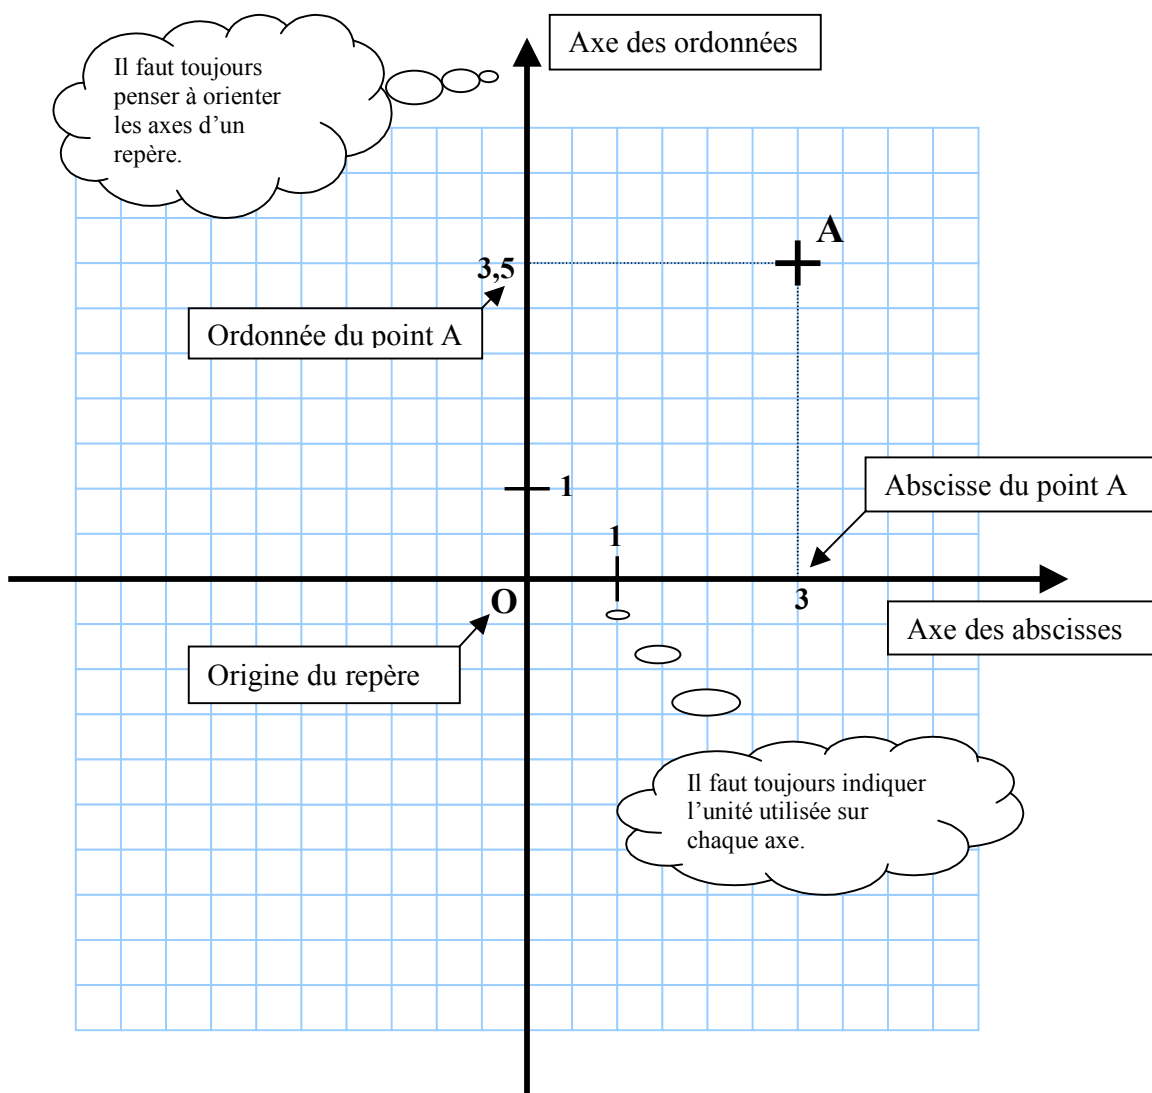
Il faut toujours penser à orienter les axes d'un repère.

Axe des ordonnées

A

3,5

Ordonnée du point A

1

Abscisse du point A

1

O

3

Axe des abscisses

Origine du repère

Il faut toujours indiquer l'unité utilisée sur chaque axe.